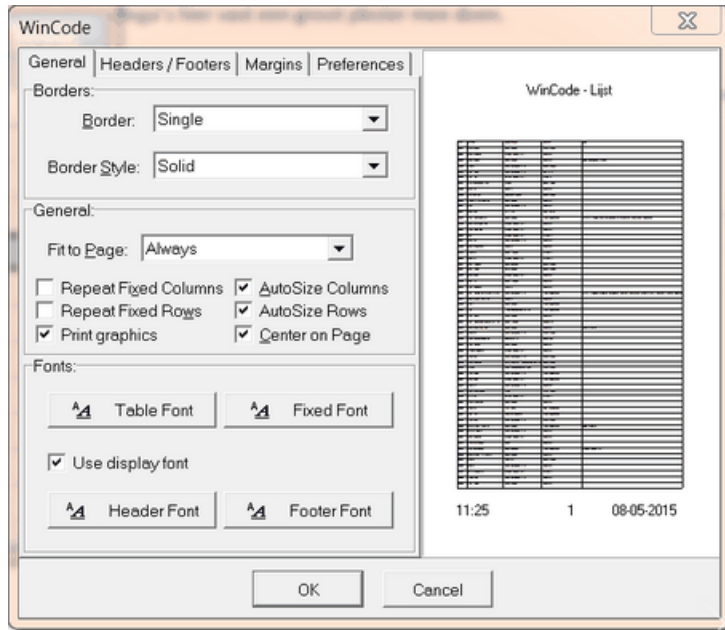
WinCode

General | Headers / Footers | Margins | Preferences

Borders:

Border: Single

Border Style: Solid

General:

Fit to Page: Always

Repeat Fixed Columns
AutoSize Columns
Repeat Fixed Rows
AutoSize Rows
Print graphics
Center on Page

Fonts:

Table Font
Fixed Font

Use display font

Header Font
Footer Font

WinCode - Lijst

11:25 1 08-05-2015

OK
Cancel